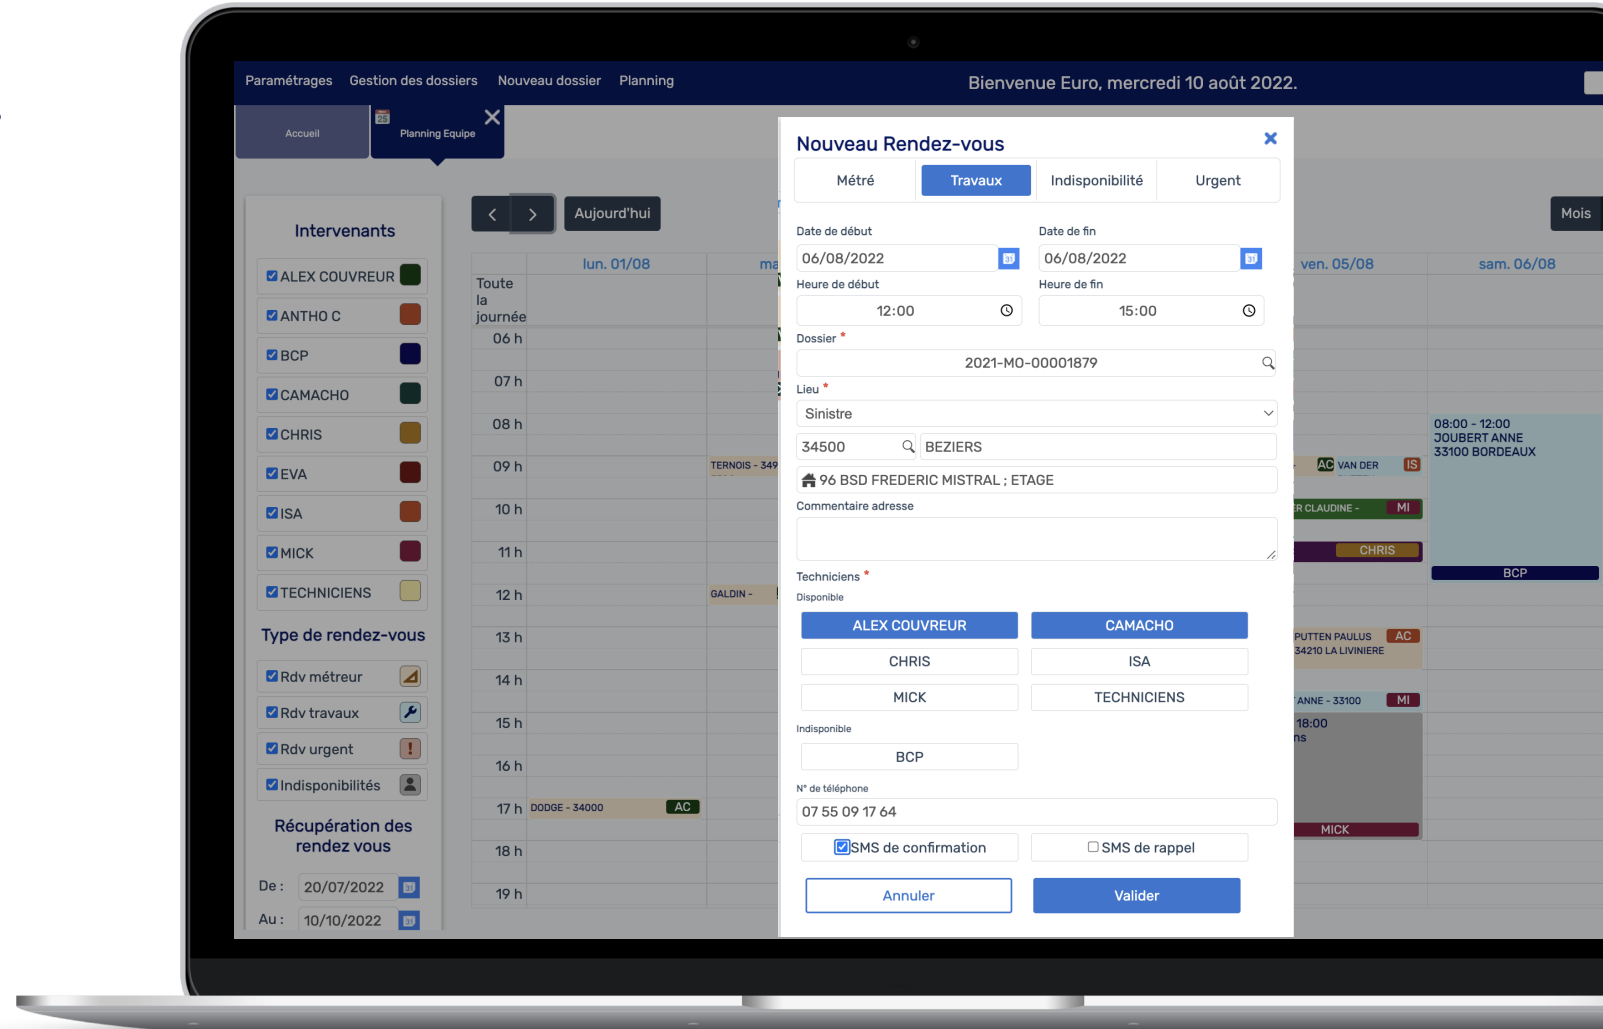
Paramétrages Gestion des dossiers Nouveau dossier Planning

Bienvenue Euro, mercredi 10 août 2022.

Accueil

Planning Equipe

Intervenants

ALEX COUVREUR
ANTHO C
BCP
CAMACHO
CHRIS
EVA
ISA
MICK
TECHNICIENS

Type de rendez-vous

Rdv métreur
Rdv travaux
Rdv urgent
Indisponibilités

Récupération des rendez vous

De : 20/07/2022
Au : 10/10/2022

Aujourd'hui

Mois

lun. 01/08
ma
ven. 05/08
sam. 06/08

Toute la journée
06 h
07 h
08 h
09 h
10 h
11 h
12 h
13 h
14 h
15 h
16 h
17 h
18 h
19 h

TERNOIS - 349
GALDIN -
DODGE - 34000 AC

AC VAN DER IS
ER CLAUDINE - MI
CHRIS
PUTTEN PAULUS AC
34210 LA LIVINIERE
ANNE - 33100 MI
18:00
ns
MICK

08:00 - 12:00
JOUBERT ANNE
33100 BORDEAUX
BCP

Nouveau Rendez-vous

Métré Travaux Indisponibilité Urgent

Date de début
06/08/2022
Date de fin
06/08/2022
Heure de début
12:00
Heure de fin
15:00
Dossier *
2021-MO-00001879
Lieu *
Sinistre
34500
BEZIERS
96 BSD FREDERIC MISTRAL ; ETAGE
Commentaire adresse

Techniciens *
Disponible
ALEX COUVREUR
CAMACHO
CHRIS
ISA
MICK
TECHNICIENS
Indisponible
BCP
N° de téléphone
07 55 09 17 64
SMS de confirmation
SMS de rappel
Annuler
Valider